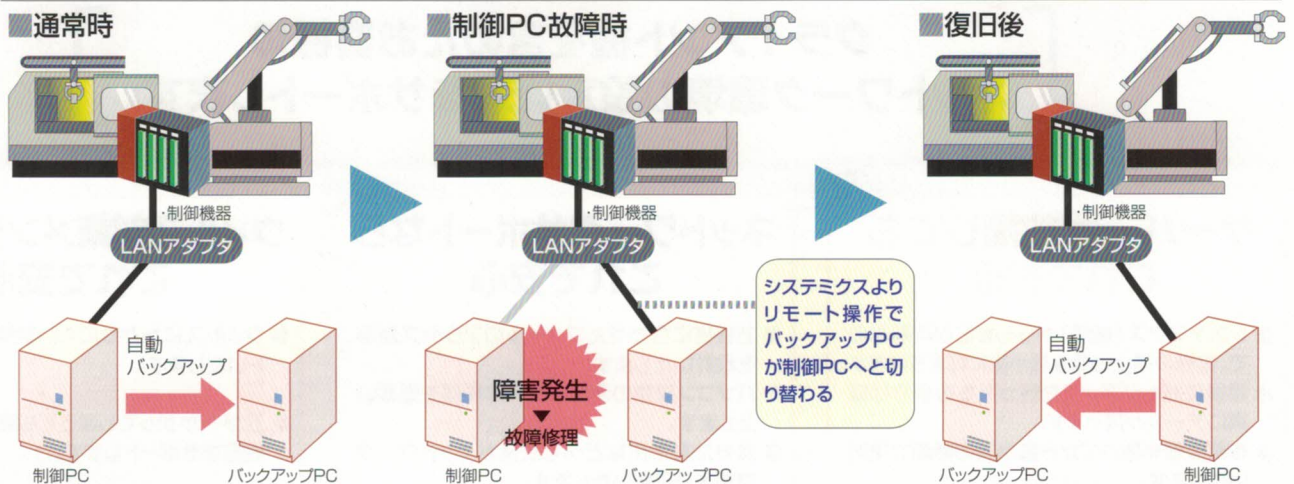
通常時

·制御機器

LANアダプタ

自動
バックアップ

制御PC

バックアップPC

制御PC故障時

·制御機器

LANアダプタ

障害発生
▼
故障修理

制御PC

バックアップPC

システミクスより
リモート操作で
バックアップPC
が制御PCへと切
り替わる

復旧後

·制御機器

LANアダプタ

自動
バックアップ

バックアップPC

制御PC